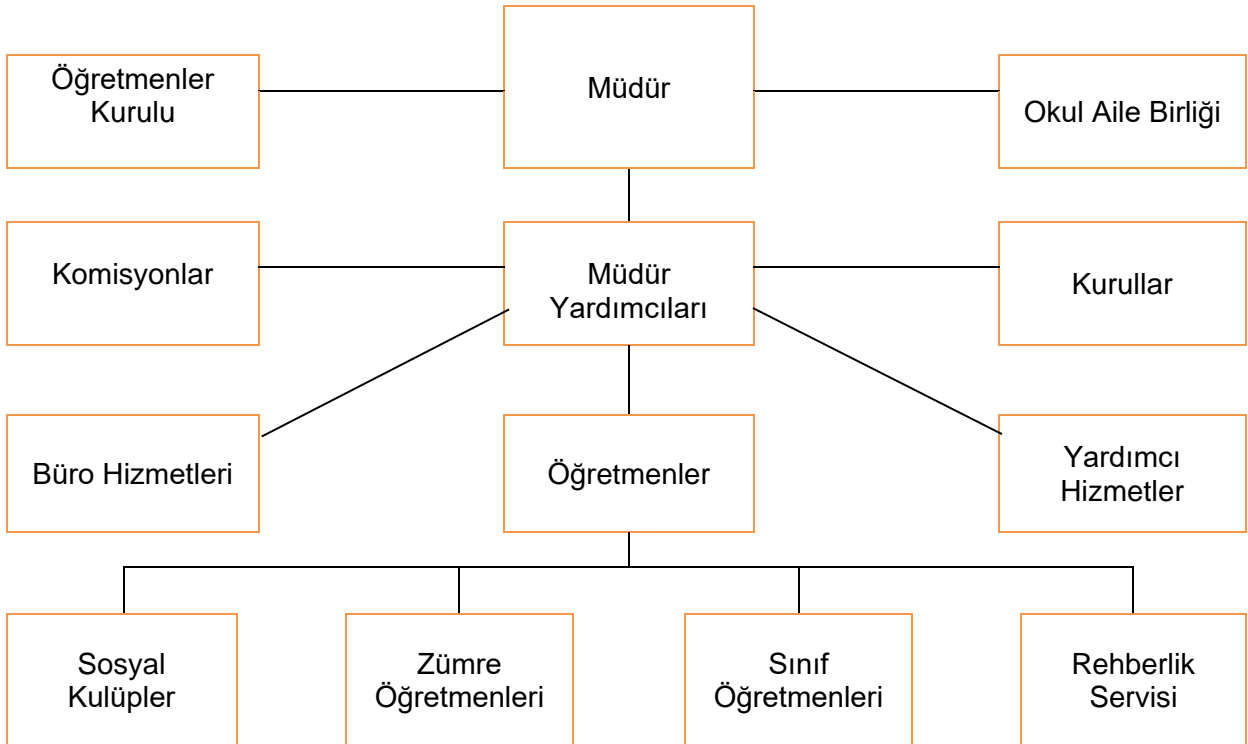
Öğretmenler Kurulu

Müdür

Okul Aile Birliği

Komisyonlar

Müdür Yardımcıları

Kurullar

Büro Hizmetleri

Öğretmenler

Yardımcı Hizmetler

Sosyal Kulüpler

Zümre Öğretmenleri

Sınıf Öğretmenleri

Rehberlik Servisi